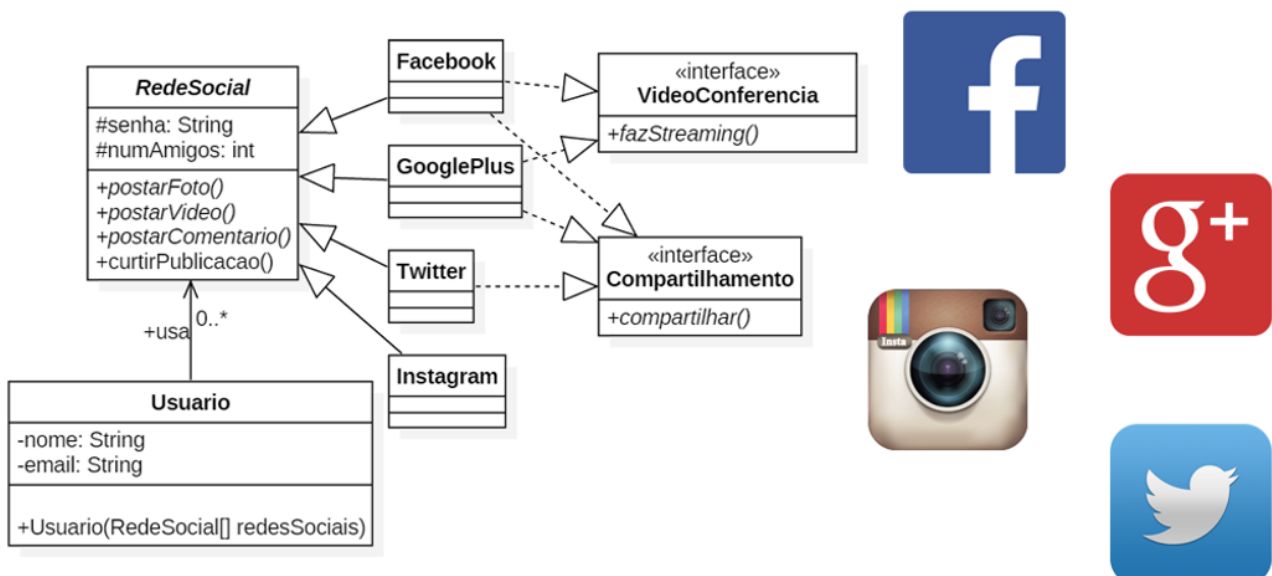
RedeSocial
#senha: String
#numAmigos: int
+postarFoto()
+postarVideo()
+postarComentario()
+curtirPublicacao()

Facebook

GooglePlus

Twitter

Instagram

«interface»
VideoConferencia
+fazStreaming()

«interface»
Compartilhamento
+compartilhar()

+usa
0..*

Usuario
-nome: String
-email: String
+Usuario(RedeSocial[] redesSociais)

f

g+

Insta